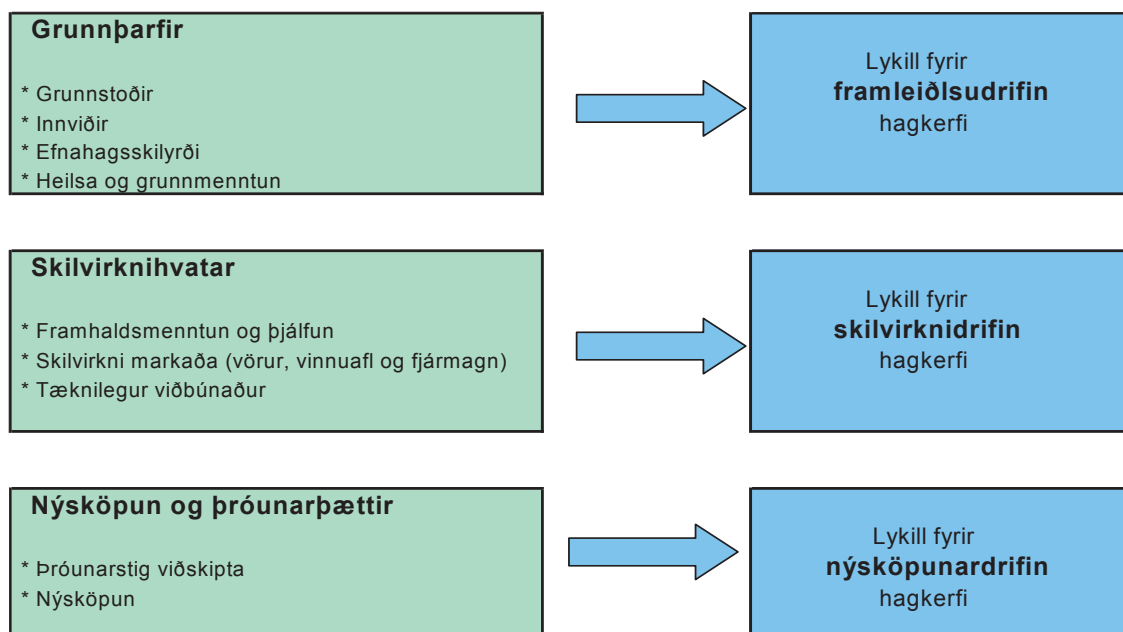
Grunnþarfir

* Grunnstoðir
* Innviðir
* Efnahagsskilyrði
* Heilsa og grunnmenntun

Lykill fyrir
**framleiðsludrifin**
hagkerfi

Skilvirknihvatar

* Framhaldsmenntun og þjálfun
* Skilvirkni markaða (vörur, vinnuafl og fjármagn)
* Tæknilegur viðbúnaður

Lykill fyrir
**skilvirknidrifin**
hagkerfi

Nýsköpun og þróunarþættir

* Þróunarstig viðskipta
* Nýsköpun

Lykill fyrir
**nýsköpunardrifin**
hagkerfi